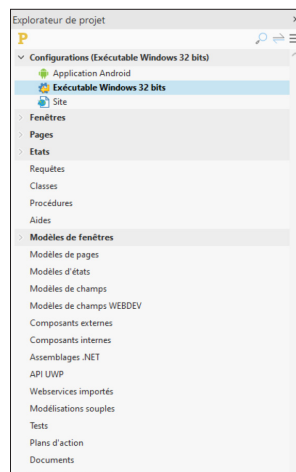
Explorateur de projet

P

Configurations (Exécutable Windows 32 bits)
Application Android
Exécutable Windows 32 bits
Site
Fenêtres
Pages
Etats
Requêtes
Classes
Procédures
Aides
Modèles de fenêtres
Modèles de pages
Modèles d'états
Modèles de champs
Modèles de champs WEBDEV
Composants externes
Composants internes
Assemblages .NET
API UWP
Webservices importés
Modélisations souples
Tests
Plans d'action
Documents